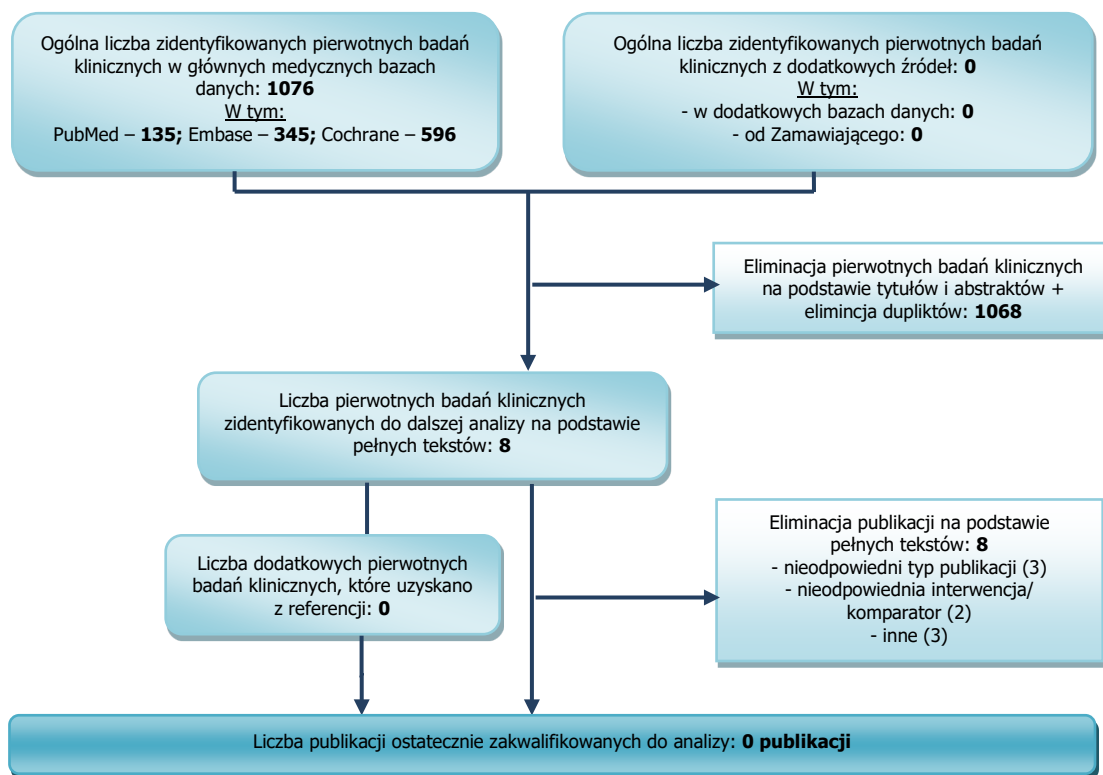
Ogólna liczba zidentyfikowanych pierwotnych badań klinicznych w głównych medycznych bazach danych: **1076**
W tym:
PubMed – **135;** Embase – **345;** Cochrane – **596**

Ogólna liczba zidentyfikowanych pierwotnych badań klinicznych z dodatkowych źródeł: **0**
W tym:
- w dodatkowych bazach danych: **0**
- od Zamawiającego: **0**

Eliminacja pierwotnych badań klinicznych na podstawie tytułów i abstraktów + elimincja dupliktów: **1068**

Liczba pierwotnych badań klinicznych zidentyfikowanych do dalszej analizy na podstawie pełnych tekstów: **8**

Liczba dodatkowych pierwotnych badań klinicznych, które uzyskano z referencji: **0**

Eliminacja publikacji na podstawie pełnych tekstów: **8**
- nieodpowiedni typ publikacji (3)
- nieodpowiednia interwencja/ komparator (2)
- inne (3)

Liczba publikacji ostatecznie zakwalifikowanych do analizy: **0 publikacji**